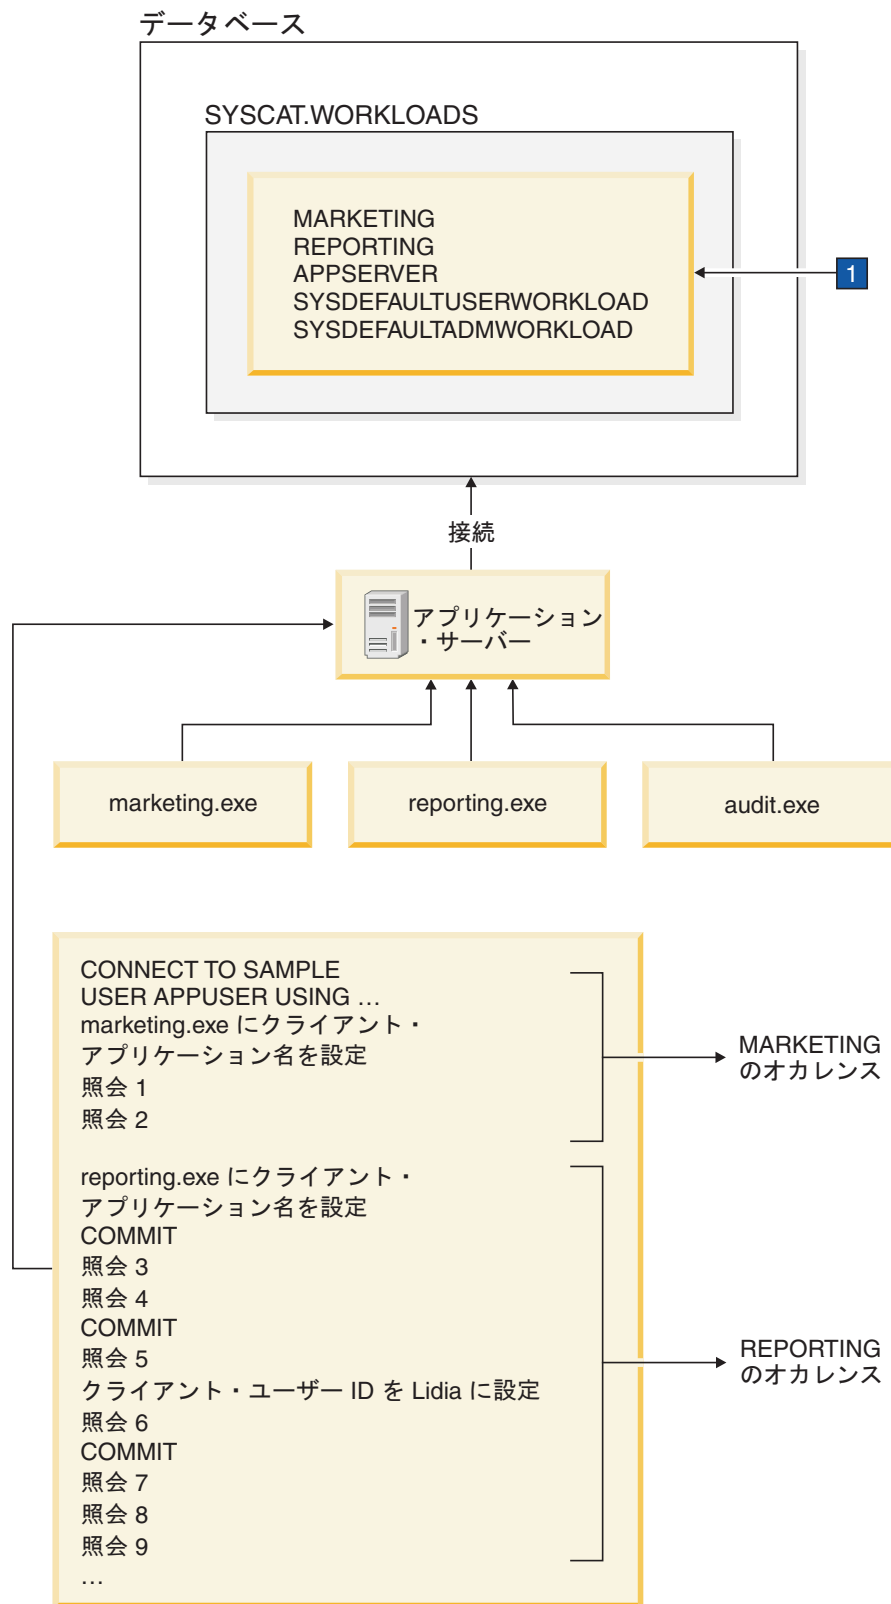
データベース

SYSCAT.WORKLOADS

MARKETING
REPORTING
APPSERVER
SYSDEFAULTUSERWORKLOAD
SYSDEFAULTADMWORKLOAD

1

接続

アプリケーション
・サーバー

marketing.exe

reporting.exe

audit.exe

CONNECT TO SAMPLE
USER APPUSER USING …
marketing.exe にクライアント・
アプリケーション名を設定
照会 1
照会 2

MARKETING
のオカレンス

reporting.exe にクライアント・
アプリケーション名を設定
COMMIT
照会 3
照会 4
COMMIT
照会 5
クライアント・ユーザー ID を Lidia に設定
照会 6
COMMIT
照会 7
照会 8
照会 9
…

REPORTING
のオカレンス